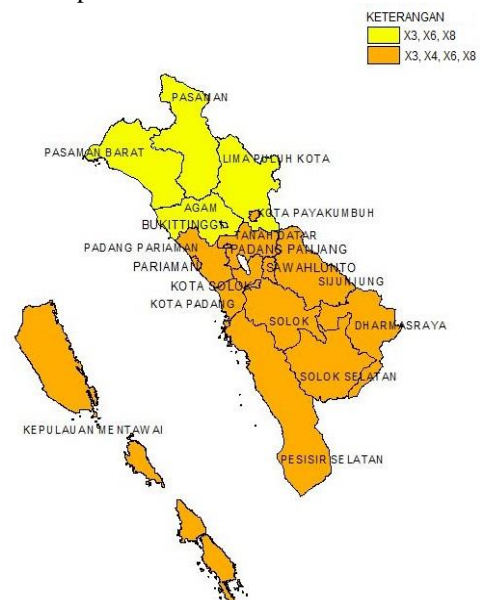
KETERANGAN
X3, X6, X8
X3, X4, X6, X8

PASAMAN
PASAMAN BARAT
LIMA PULUH KOTA
AGAM
BUKITTINGGI
KOTA PAYAKUMBUH
TANAH DATAR
PADANG PARIAMAN
PADANG PANJANG
PARIAMAN
SAWAHLUNTO
SIJUNJUNG
KOTA SOLOK
KOTA PADANG
SOLOK
DHARMASRAYA
SOLOK SELATAN
KEPULAUAN MENTAWAI
PESISIR SELATAN